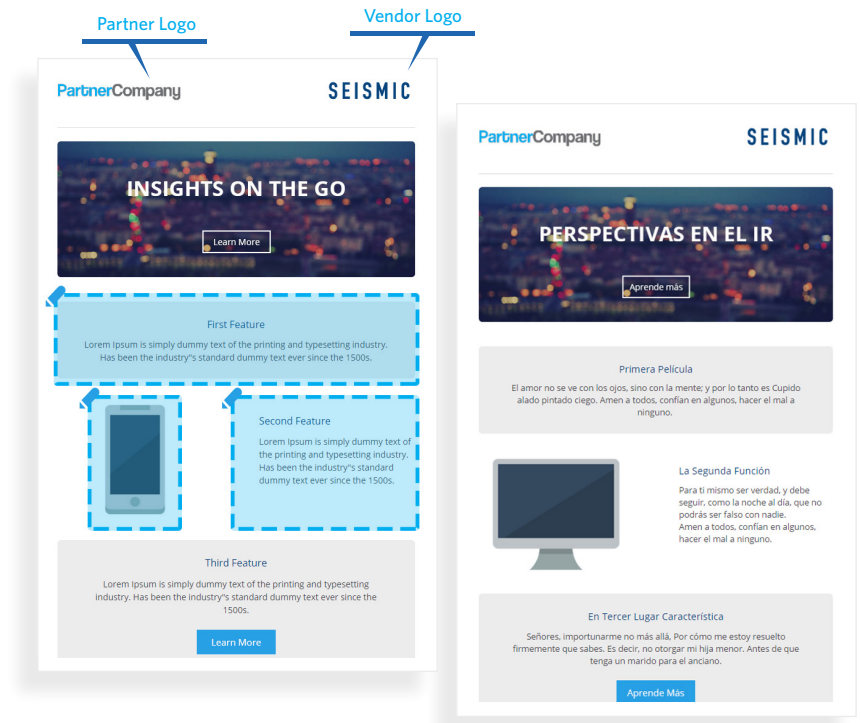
Partner Logo

Vendor Logo

PartnerCompany

SEISMIC

INSIGHTS ON THE GO

Learn More

First Feature

Lorem Ipsum is simply dummy text of the printing and typesetting industry. Has been the industry"s standard dummy text ever since the 1500s.

Second Feature

Lorem Ipsum is simply dummy text of the printing and typesetting industry. Has been the industry"s standard dummy text ever since the 1500s.

Third Feature

Lorem Ipsum is simply dummy text of the printing and typesetting industry. Has been the industry"s standard dummy text ever since the 1500s.

Learn More

PartnerCompany

SEISMIC

PERSPECTIVAS EN EL IR

Aprende más

Primera Película

El amor no se ve con los ojos, sino con la mente; y por lo tanto es Cupido alado pintado ciego. Amen a todos, confían en algunos, hacer el mal a ninguno.

La Segunda Función

Para ti mismo ser verdad, y debe seguir, como la noche al día, que no podrás ser falso con nadie. Amen a todos, confían en algunos, hacer el mal a ninguno.

En Tercer Lugar Característica

Señores, importunarme no más allá, Por cómo me estoy resuelto firmemente que sabes. Es decir, no otorgar mi hija menor. Antes de que tenga un marido para el anciano.

Aprende Más